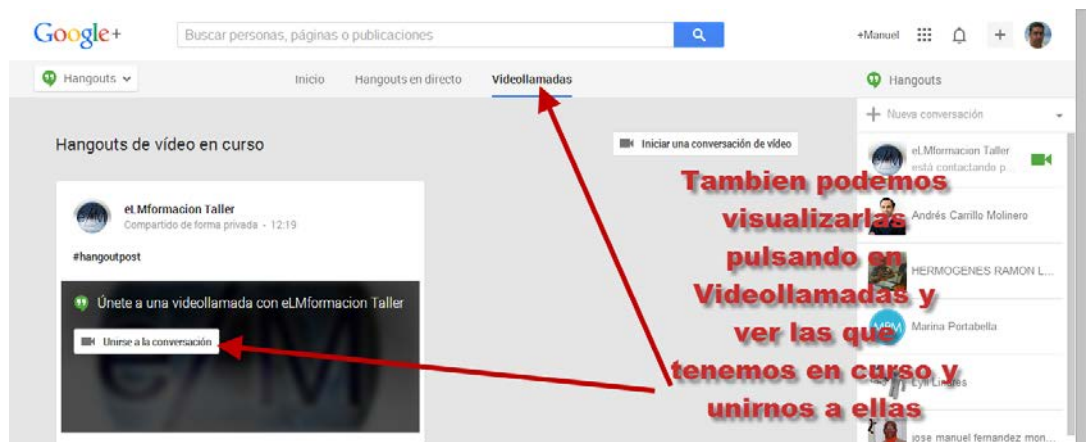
Google+

Buscar personas, páginas o publicaciones

+Manuel

Hangouts

Inicio

Hangouts en directo

Videollamadas

Hangouts

Nueva conversación

Hangouts de vídeo en curso

Iniciar una conversación de vídeo

eLMformacion Taller
está contactando p...

Andrés Carrillo Molinero

HERMOGENES RAMON L...

Marina Portabella

Lyli Linares

jose manuel fernandez mon...

eLMformacion Taller
Compartido de forma privada - 12:19

#hangoutpost

Únete a una videollamada con eLMformacion Taller

Unirse a la conversación

Tambien podemos visualizarlas pulsando en Videollamadas y ver las que tenemos en curso y unirnos a ellas